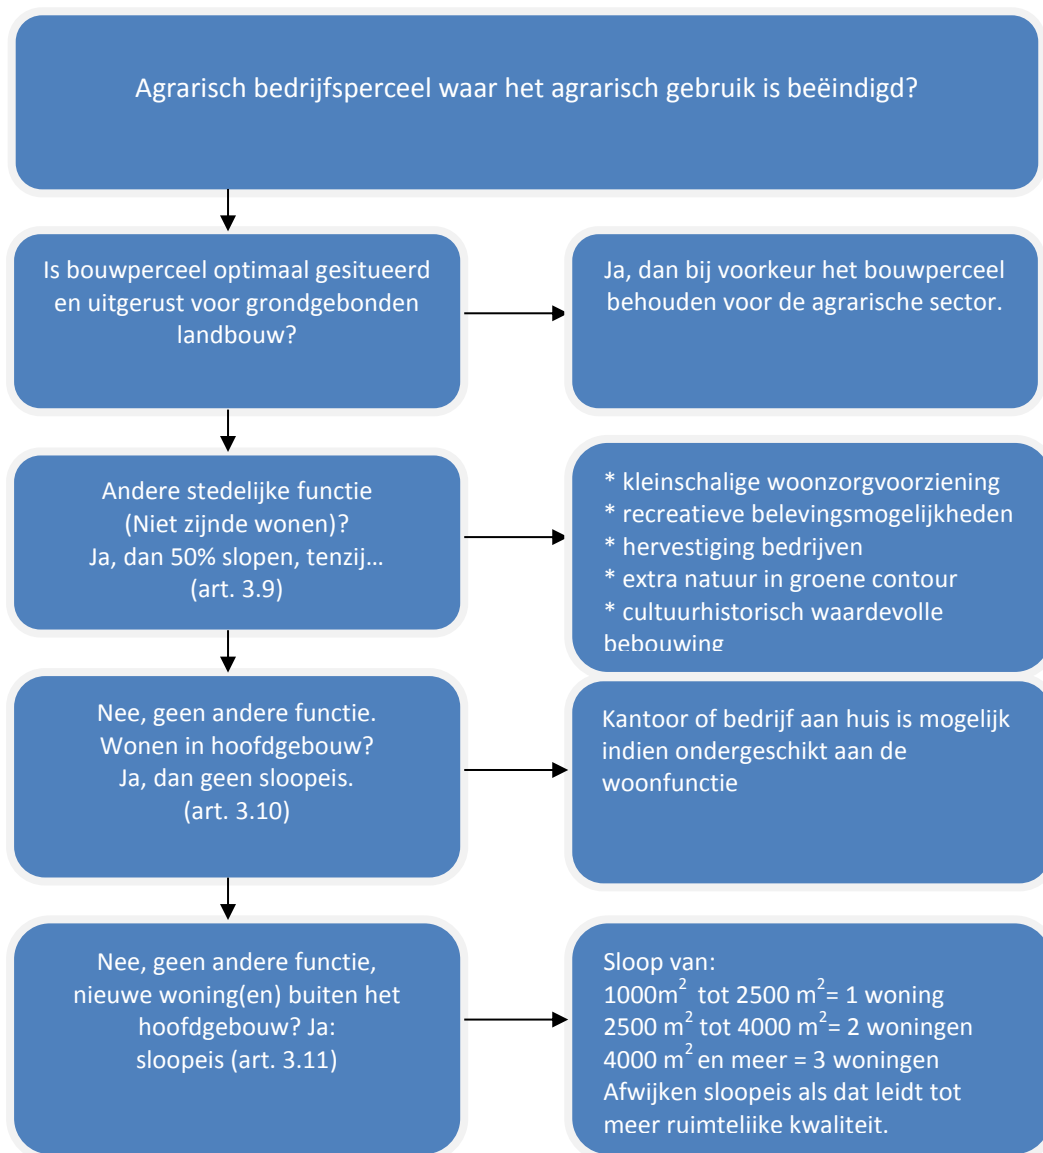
Agrarisch bedrijfsperceel waar het agrarisch gebruik is beëindigd?

Is bouwperceel optimaal gesitueerd en uitgerust voor grondgebonden landbouw?

Ja, dan bij voorkeur het bouwperceel behouden voor de agrarische sector.

Andere stedelijke functie (Niet zijnde wonen)? Ja, dan 50% slopen, tenzij… (art. 3.9)

* kleinschalige woonzorgvoorziening
* recreatieve belevingsmogelijkheden
* hervestiging bedrijven
* extra natuur in groene contour
* cultuurhistorisch waardevolle bebouwing

Nee, geen andere functie. Wonen in hoofdgebouw? Ja, dan geen sloopeis. (art. 3.10)

Kantoor of bedrijf aan huis is mogelijk indien ondergeschikt aan de woonfunctie

Nee, geen andere functie, nieuwe woning(en) buiten het hoofdgebouw? Ja: sloopeis (art. 3.11)

Sloop van:
1000m$^2$ tot 2500 m$^2$= 1 woning
2500 m$^2$ tot 4000 m$^2$= 2 woningen
4000 m$^2$ en meer = 3 woningen
Afwijken sloopeis als dat leidt tot meer ruimtelijke kwaliteit.